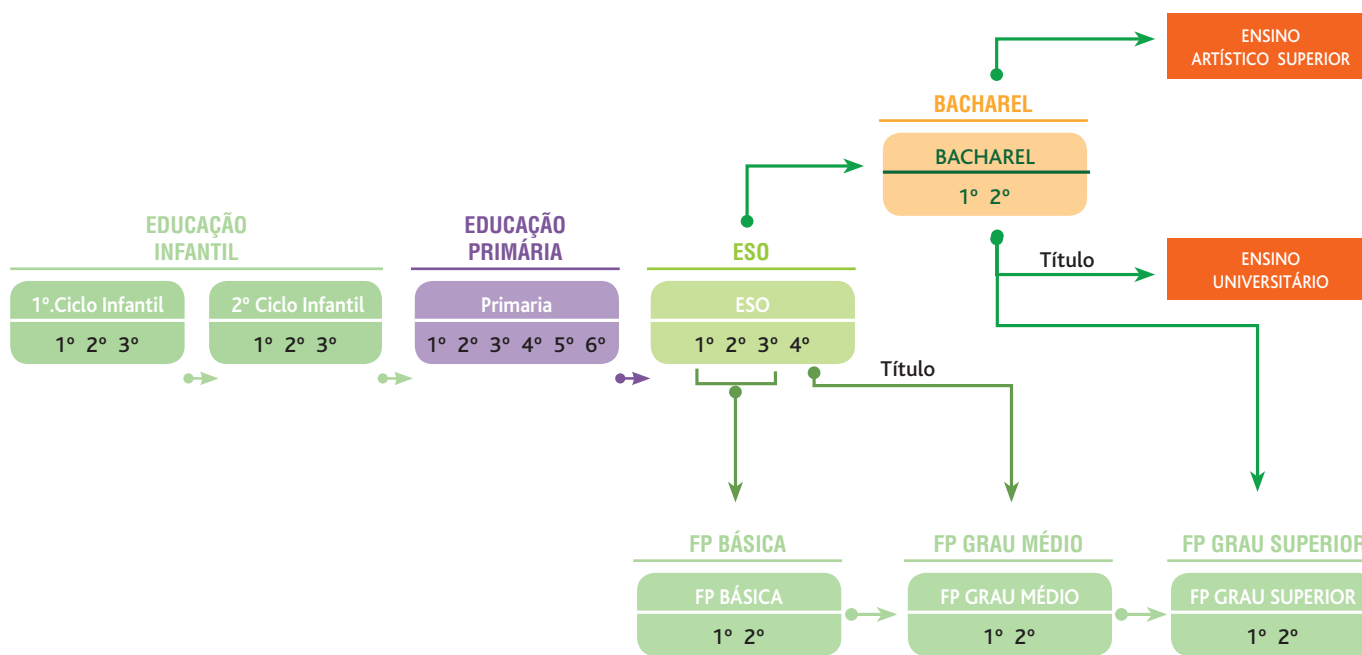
ENSINO ARTÍSTICO SUPERIOR

BACHAREL

BACHAREL

1º 2º

Título

ENSINO UNIVERSITÁRIO

EDUCAÇÃO INFANTIL

1º.Ciclo Infantil

1º 2º 3º

2º Ciclo Infantil

1º 2º 3º

EDUCAÇÃO PRIMÁRIA

Primaria

1º 2º 3º 4º 5º 6º

ESO

ESO

1º 2º 3º 4º

Título

FP BÁSICA

FP BÁSICA

1º 2º

FP GRAU MÉDIO

FP GRAU MÉDIO

1º 2º

FP GRAU SUPERIOR

FP GRAU SUPERIOR

1º 2º